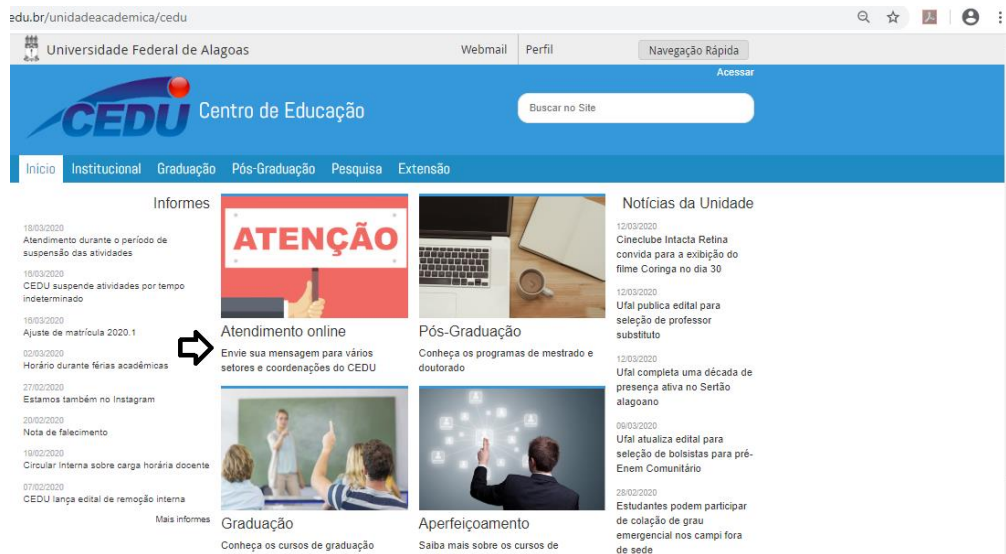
edu.br/unidadeacademica/cedu

Universidade Federal de Alagoas

Webmail Perfil Navegação Rápida

Acessar

CEDU Centro de Educação

Buscar no Site

Início Institucional Graduação Pós-Graduação Pesquisa Extensão

Informes

18/03/2020
Atendimento durante o período de suspensão das atividades

18/03/2020
CEDU suspende atividades por tempo indeterminado

16/03/2020
Ajuste de matrícula 2020.1

02/03/2020
Horário durante férias acadêmicas

27/02/2020
Estamos também no Instagram

20/02/2020
Nota de falecimento

19/02/2020
Circular Interna sobre carga horária docente

07/02/2020
CEDU lança edital de remoção interna

Mais informes

ATENÇÃO

Atendimento online
Envie sua mensagem para vários setores e coordenações do CEDU

Pós-Graduação
Conheça os programas de mestrado e doutorado

Graduação
Conheça os cursos de graduação

Aperfeiçoamento
Saiba mais sobre os cursos de

Notícias da Unidade

12/03/2020
Cineclube Intacta Retina convida para a exibição do filme Coringa no dia 30

12/03/2020
Ufal publica edital para seleção de professor substituto

12/03/2020
Ufal completa uma década de presença ativa no Sertão alagoano

09/03/2020
Ufal atualiza edital para seleção de bolsistas para pré-Enem Comunitário

28/02/2020
Estudantes podem participar de colação de grau emergencial nos campi fora de sede